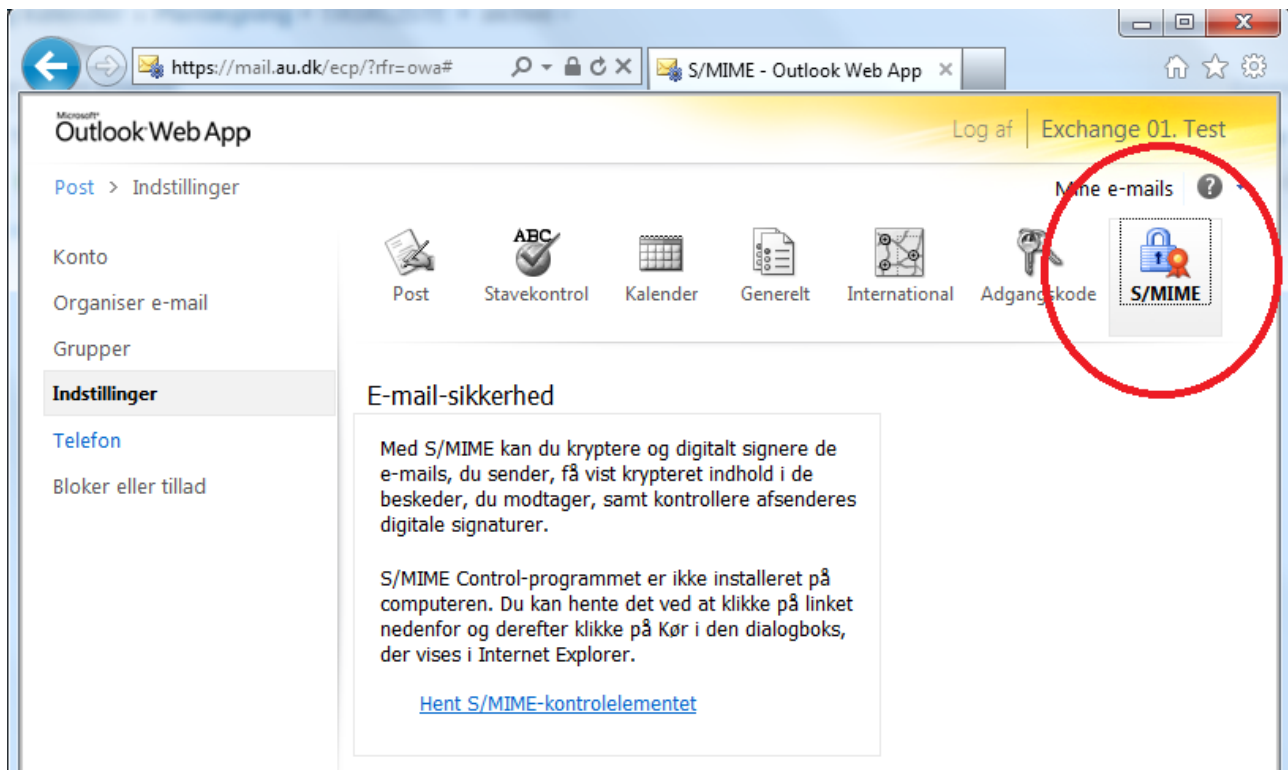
https://mail.au.dk/ecp/?rfr=owa#

S/MIME - Outlook Web App ×

Microsoft Outlook Web App

Log af | Exchange 01. Test

Post > Indstillinger

Mine e-mails | ?

Konto
Organiser e-mail
Grupper
Indstillinger
Telefon
Bloker eller tillad

ABC

Post | Stavekontrol | Kalender | Generelt | International | Adgangskode | S/MIME

E-mail-sikkerhed

Med S/MIME kan du kryptere og digitalt signere de e-mails, du sender, få vist krypteret indhold i de beskeder, du modtager, samt kontrollere afsenderes digitale signaturer.

S/MIME Control-programmet er ikke installeret på computeren. Du kan hente det ved at klikke på linket nedenfor og derefter klikke på Kør i den dialogboks, der vises i Internet Explorer.

Hent S/MIME-kontrolelementet